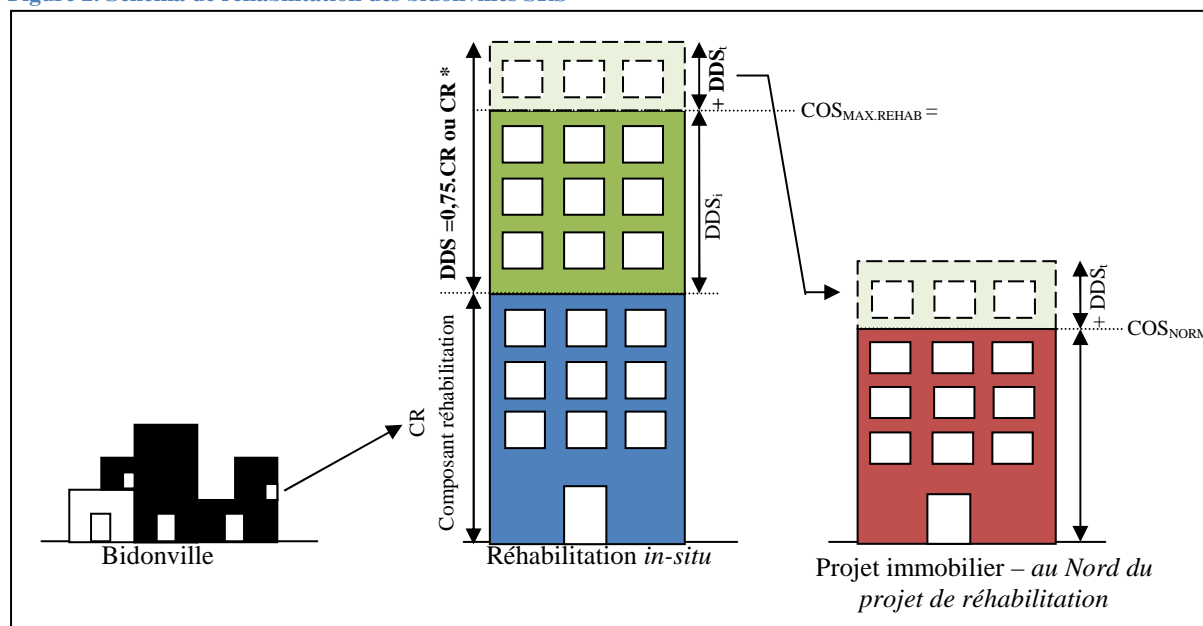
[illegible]

DDS =0,75.CR ou CR *

$DDS_t$

+

$COS_{MAX.REHAB}$ =

$DDS_i$

Composant réhabilitation

CR

$DDS_t$

+

$COS_{NORM}$

Bidonville

Réhabilitation *in-situ*

Projet immobilier – *au Nord du projet de réhabilitation*